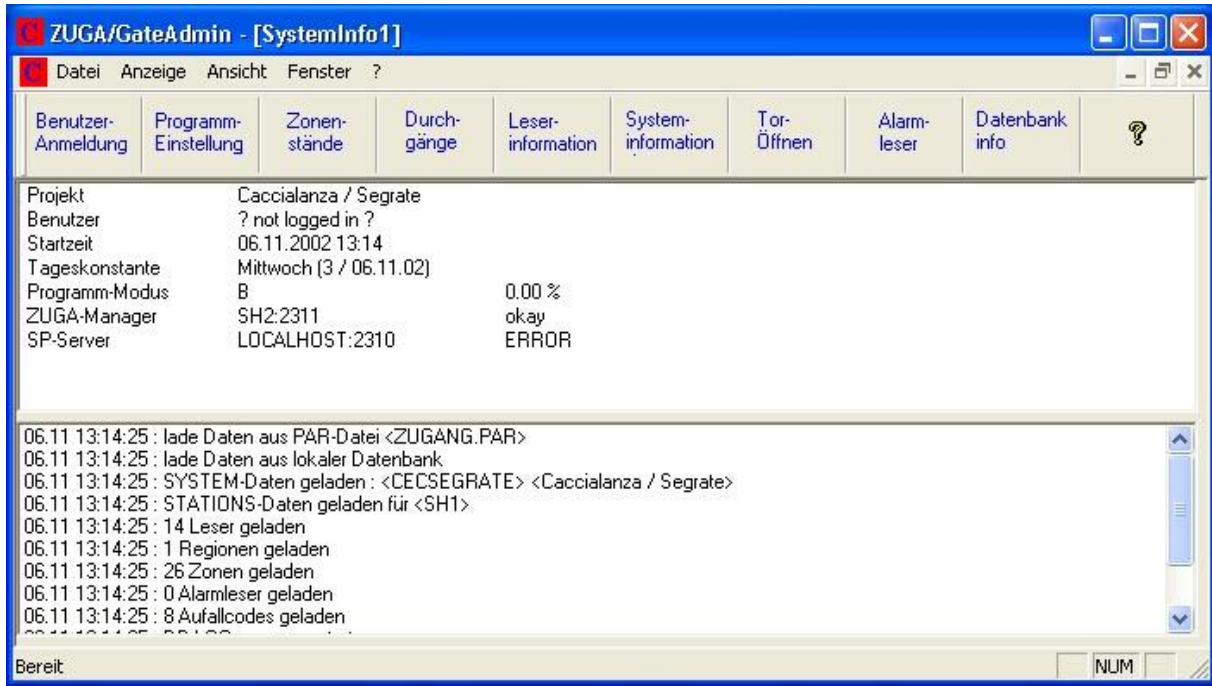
ZUGA/GateAdmin - [SystemInfo1]

Datei Anzeige Ansicht Fenster ?

Benutzer-Anmeldung | Programm-Einstellung | Zonen-stände | Durch-gänge | Leser-information | System-information | Tor-Öffnen | Alarm-leser | Datenbank info | ?

| | | |
|---|---|---|
| Projekt | Caccialanza / Segrate | |
| Benutzer | ? not logged in ? | |
| Startzeit | 06.11.2002 13:14 | |
| Tageskonstante | Mittwoch (3 / 06.11.02) | |
| Programm-Modus | B | 0.00 % |
| ZUGA-Manager | SH2:2311 | okay |
| SP-Server | LOCALHOST:2310 | ERROR |

06.11 13:14:25 : lade Daten aus PAR-Datei <ZUGANG.PAR>
06.11 13:14:25 : lade Daten aus lokaler Datenbank
06.11 13:14:25 : SYSTEM-Daten geladen : <CECSEGRATE> <Caccialanza / Segrate>
06.11 13:14:25 : STATIONS-Daten geladen für <SH1>
06.11 13:14:25 : 14 Leser geladen
06.11 13:14:25 : 1 Regionen geladen
06.11 13:14:25 : 26 Zonen geladen
06.11 13:14:25 : 0 Alarmleser geladen
06.11 13:14:25 : 8 Aufallcodes geladen
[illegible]

Bereit
NUM